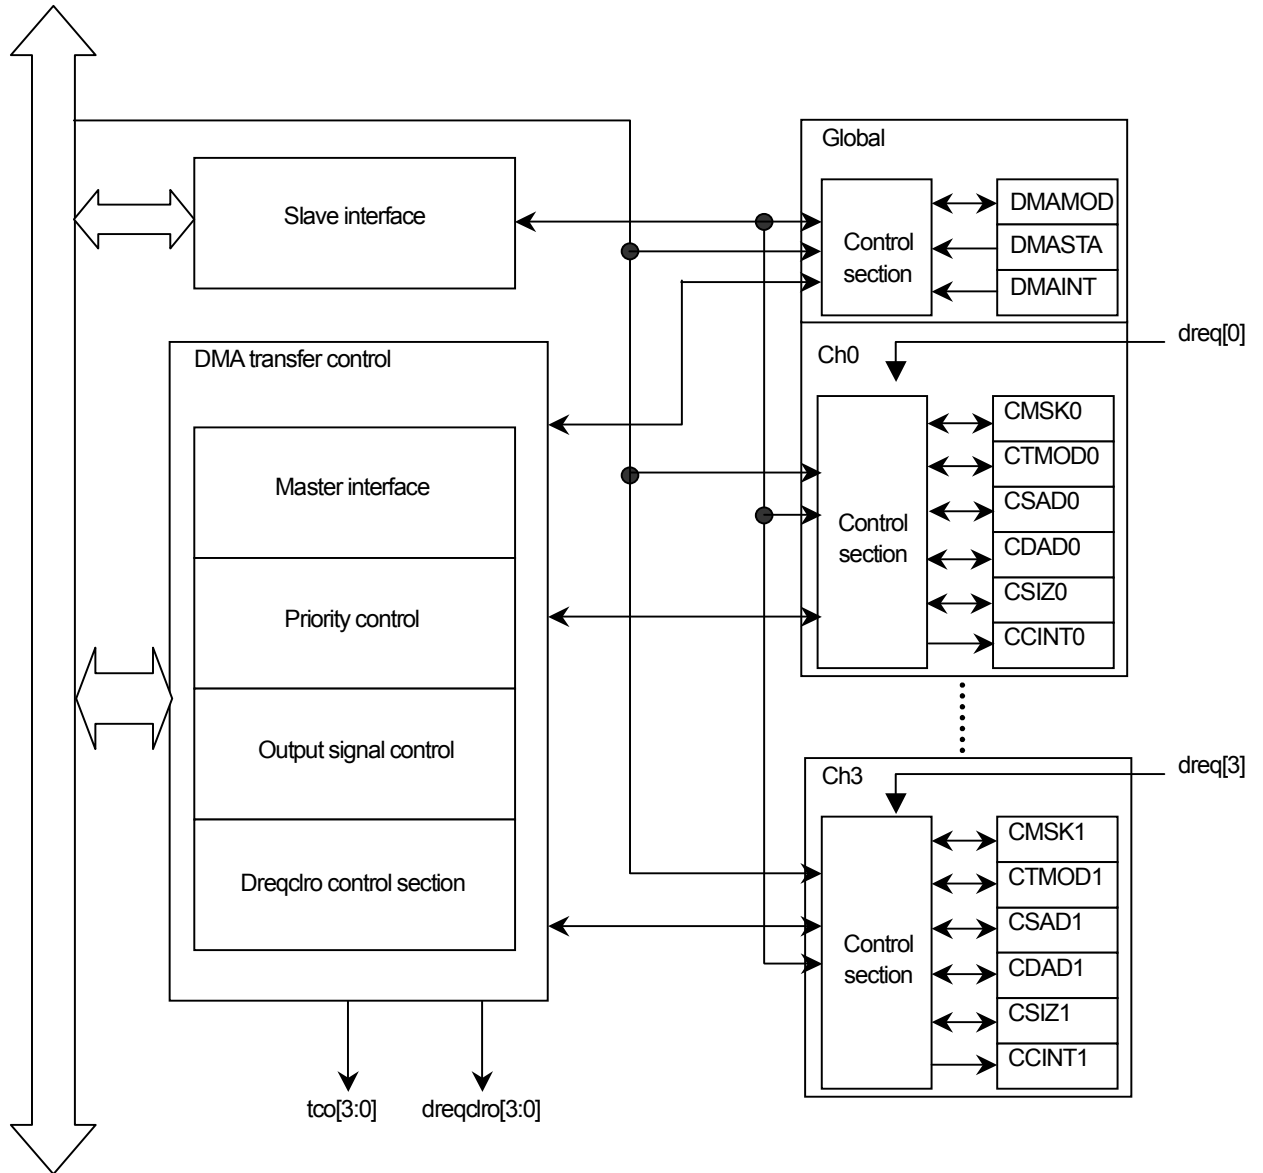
Global

Slave interface

Control section

DMAMOD

DMASTA

DMAINT

dreq[0]

DMA transfer control

Ch0

Master interface

CMSK0

CTMOD0

CSAD0

Control section

CDAD0

Priority control

CSIZ0

CCINT0

Output signal control

dreq[3]

Ch3

CMSK1

Dreqclro control section

CTMOD1

CSAD1

Control section

CDAD1

CSIZ1

CCINT1

tco[3:0]

dreqclro[3:0]